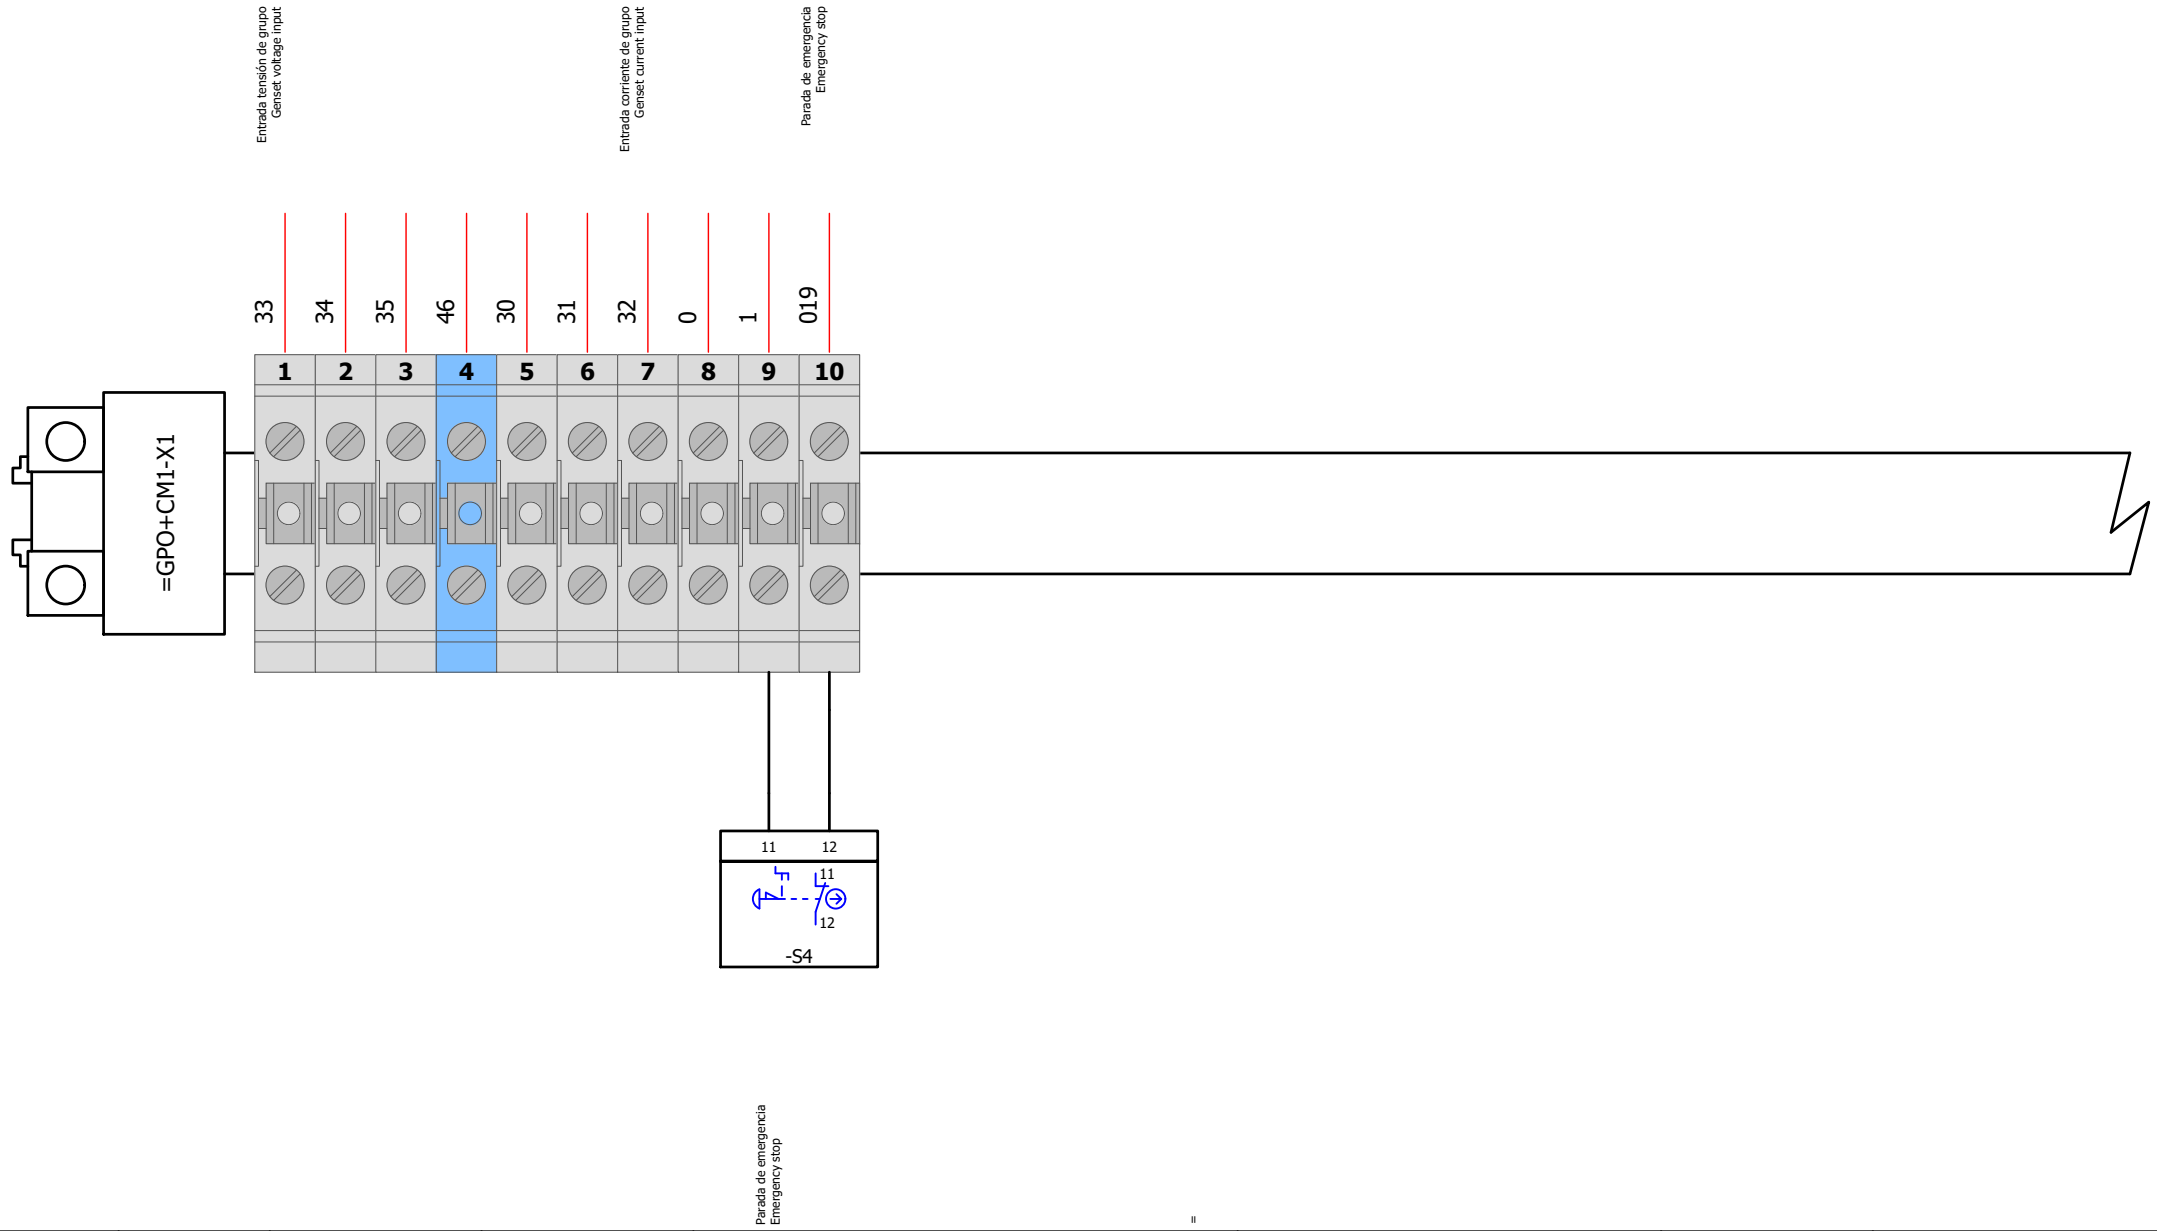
Entrada tensión de grupo
Genset voltage input

Entrada corriente de grupo
Genset current input

Parada de emergencia
Emergency stop

33 34 35 46 30 31 32 0 1 019

1 2 3 4 5 6 7 8 9 10

=GPO+CM1-X1

11 12

11

12

-S4

Parada de emergencia
Emergency stop